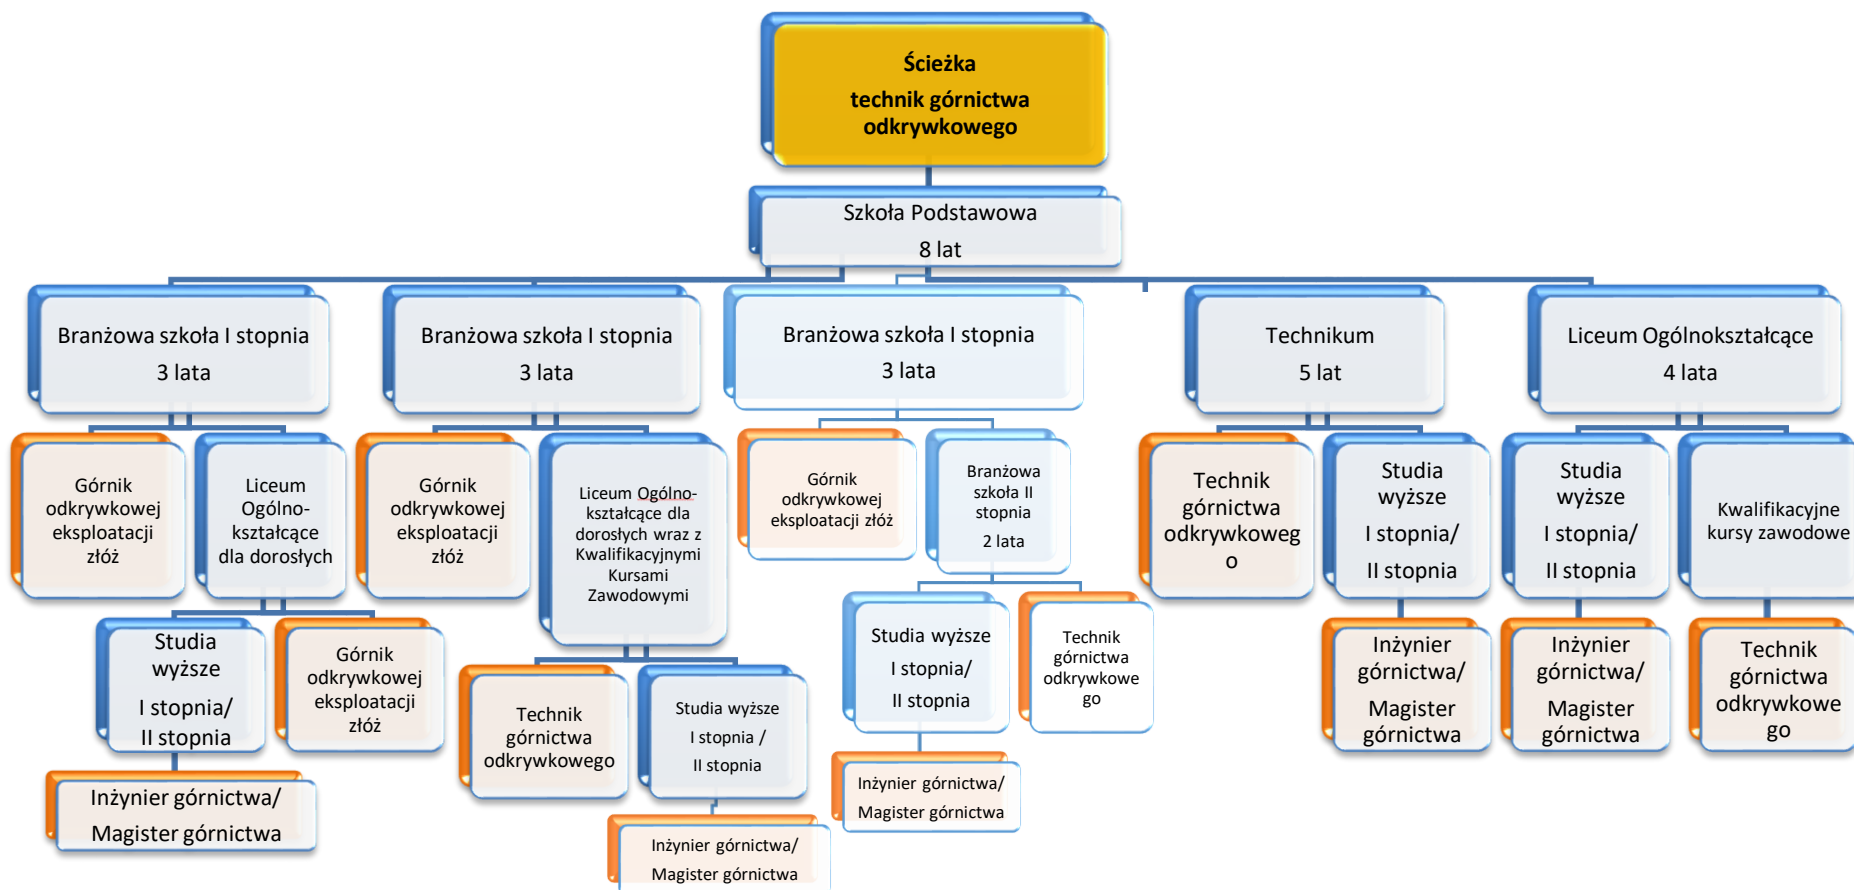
Ścieżka
technik górnictwa odkrywkowego

Szkoła Podstawowa
8 lat

Branżowa szkoła I stopnia
3 lata

Branżowa szkoła I stopnia
3 lata

Branżowa szkoła I stopnia
3 lata

Technikum
5 lat

Liceum Ogólnokształcące
4 lata

Górnik odkrywkowej eksploatacji złóż

Liceum Ogólno-kształcące dla dorosłych

Górnik odkrywkowej eksploatacji złóż

Liceum Ogólno-kształcące dla dorosłych wraz z Kwalifikacyjnymi Kursami Zawodowymi

Górnik odkrywkowej eksploatacji złóż

Branżowa szkoła II stopnia
2 lata

Technik górnictwa odkrywkowego

Studia wyższe
I stopnia/
II stopnia

Studia wyższe
I stopnia/
II stopnia

Kwalifikacyjne kursy zawodowe

Studia wyższe
I stopnia/
II stopnia

Górnik odkrywkowej eksploatacji złóż

Technik górnictwa odkrywkowego

Studia wyższe
I stopnia /
II stopnia

Studia wyższe
I stopnia/
II stopnia

Technik górnictwa odkrywkowego

Inżynier górnictwa/
Magister górnictwa

Inżynier górnictwa/
Magister górnictwa

Technik górnictwa odkrywkowego

Inżynier górnictwa/
Magister górnictwa

Inżynier górnictwa/
Magister górnictwa

Inżynier górnictwa/
Magister górnictwa